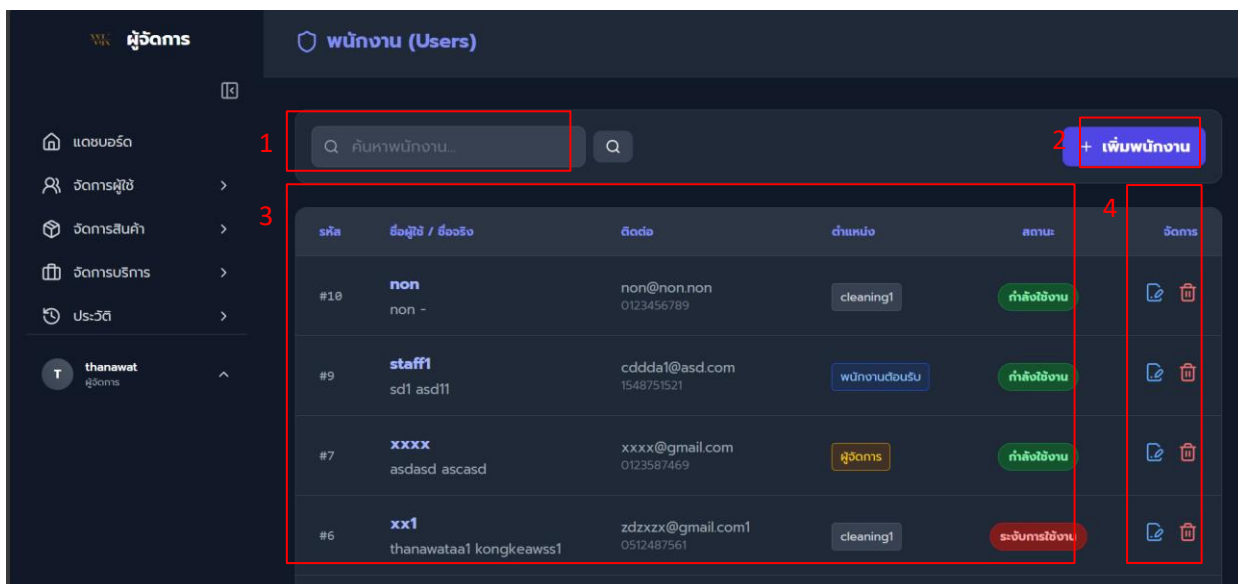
WK ผู้จัดการ

พนักงาน (Users)

แดชบอร์ด
จัดการผู้ใช้
จัดการสินค้า
จัดการบริการ
ประวัติ

T thanawat
ผู้จัดการ

1
ค้นหาพนักงาน...

2
+ เพิ่มพนักงาน

3
4

| รหัส | ชื่อผู้ใช้ / ชื่อจริง | ติดต่อ | ตำแหน่ง | สถานะ | จัดการ |
|---|---|---|---|---|---|
| #10 | non<br>non - | non@non.non<br>0123456789 | cleaning1 | กำลังใช้งาน | |
| #9 | staff1<br>sd1 asd11 | cddda1@asd.com<br>1548751521 | พนักงานต้อนรับ | กำลังใช้งาน | |
| #7 | xxxx<br>asdasd ascasd | xxxx@gmail.com<br>0123587469 | ผู้จัดการ | กำลังใช้งาน | |
| #6 | xx1<br>thanawataa1 kongkeawss1 | zdzxzx@gmail.com1<br>0512487561 | cleaning1 | ระงับการใช้งาน | |